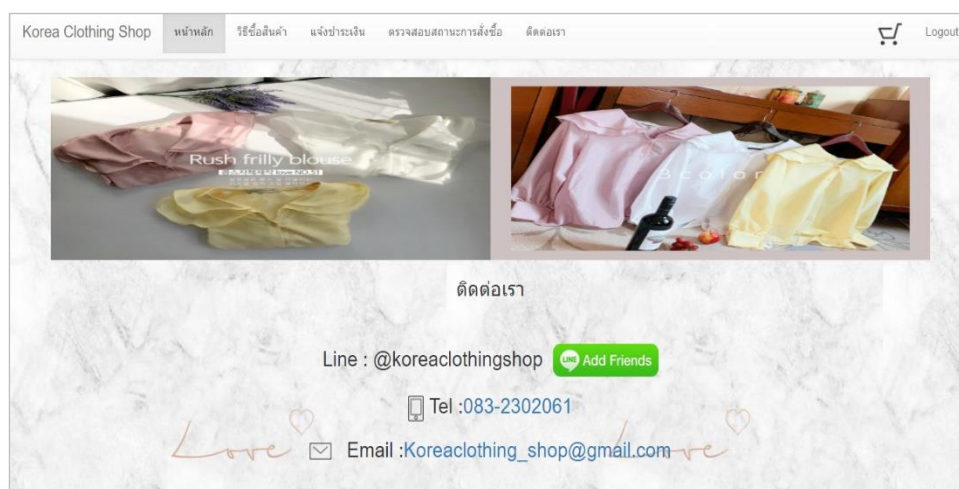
Korea Clothing Shop หน้าหลัก วิธีซื้อสินค้า แจ้งชำระเงิน ตรวจสอบสถานะการสั่งซื้อ ติดต่อเรา Logout

Rush frilly blouse

3color

ติดต่อเรา

Line : @koreaclothingshop LINE Add Friends

Tel :083-2302061

Email :Koreaclothing_shop@gmail.com

Love Love